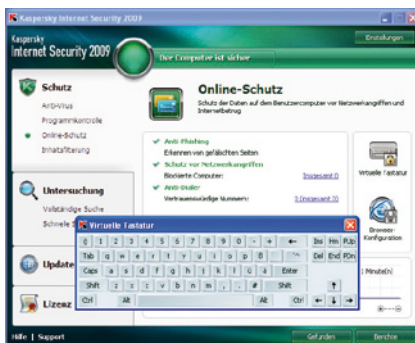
Kaspersky Internet Security 2009

Kaspersky
Internet Security 2009

Einstellungen

Der Computer ist sicher

Schutz
Anti-Virus
Programmkontrolle
Online-Schutz
Inhaltsfilterung

Untersuchung
Vollständige Suche
Schnelle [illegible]

Update

Lizenz

Online-Schutz
Schutz der Daten auf dem Benutzercomputer vor Netzwerkangriffen und Internetbetrug

Anti-Phishing
Erkennen von gefälschten Seiten
Schutz vor Netzwerkangriffen
Blockierte Computer: Insgesamt: 0
Anti-Dialer
Vertrauenswürdige Nummern: Insgesamt: 0

Virtuelle Tastatur

Browser-Konfiguration

Minute(n)

Virtuelle Tastatur

| ^ | 1 | 2 | 3 | 4 | 5 | 6 | 7 | 8 | 9 | 0 | ß | ´ | ← | Ins | Hm | PUp |
|---|---|---|---|---|---|---|---|---|---|---|---|---|---|---|---|---|
| Tab | q | w | e | r | t | z | u | i | o | p | ü | + | | Del | End | PDn |
| Caps | a | s | d | f | g | h | j | k | l | ö | ä | # | Enter | | | |
| Shift | < | y | x | c | v | b | n | m | , | . | - | Shift | | | ↑ | |
| Ctrl | | Alt | | | | | | | | Alt | | Ctrl | | ← | ↓ | → |

Hilfe | Support

Gefunden

Berichte